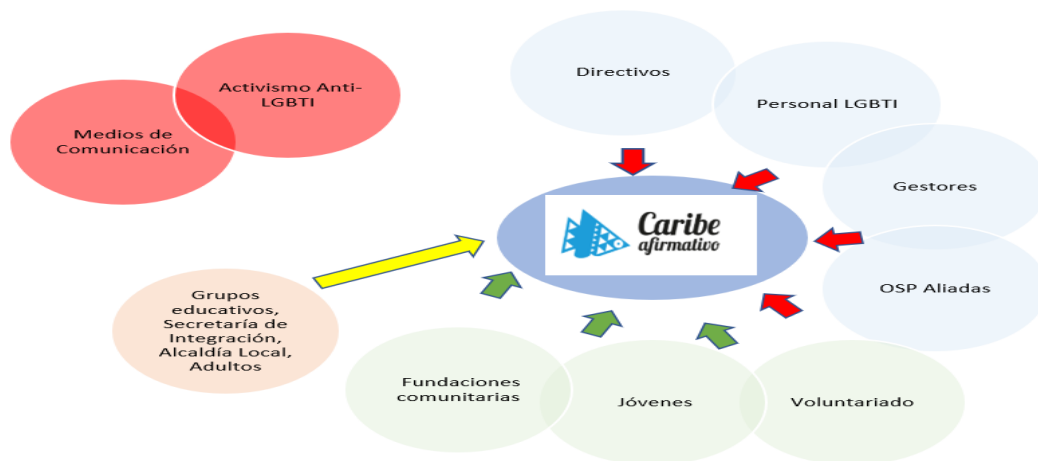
Medios de Comunicación

Activismo Anti-LGBTI

Directivos

Personal LGBTI

Gestores

Caribe afirmativo

OSP Aliadas

Grupos educativos, Secretaría de Integración, Alcaldía Local, Adultos

Fundaciones comunitarias

Jóvenes

Voluntariado